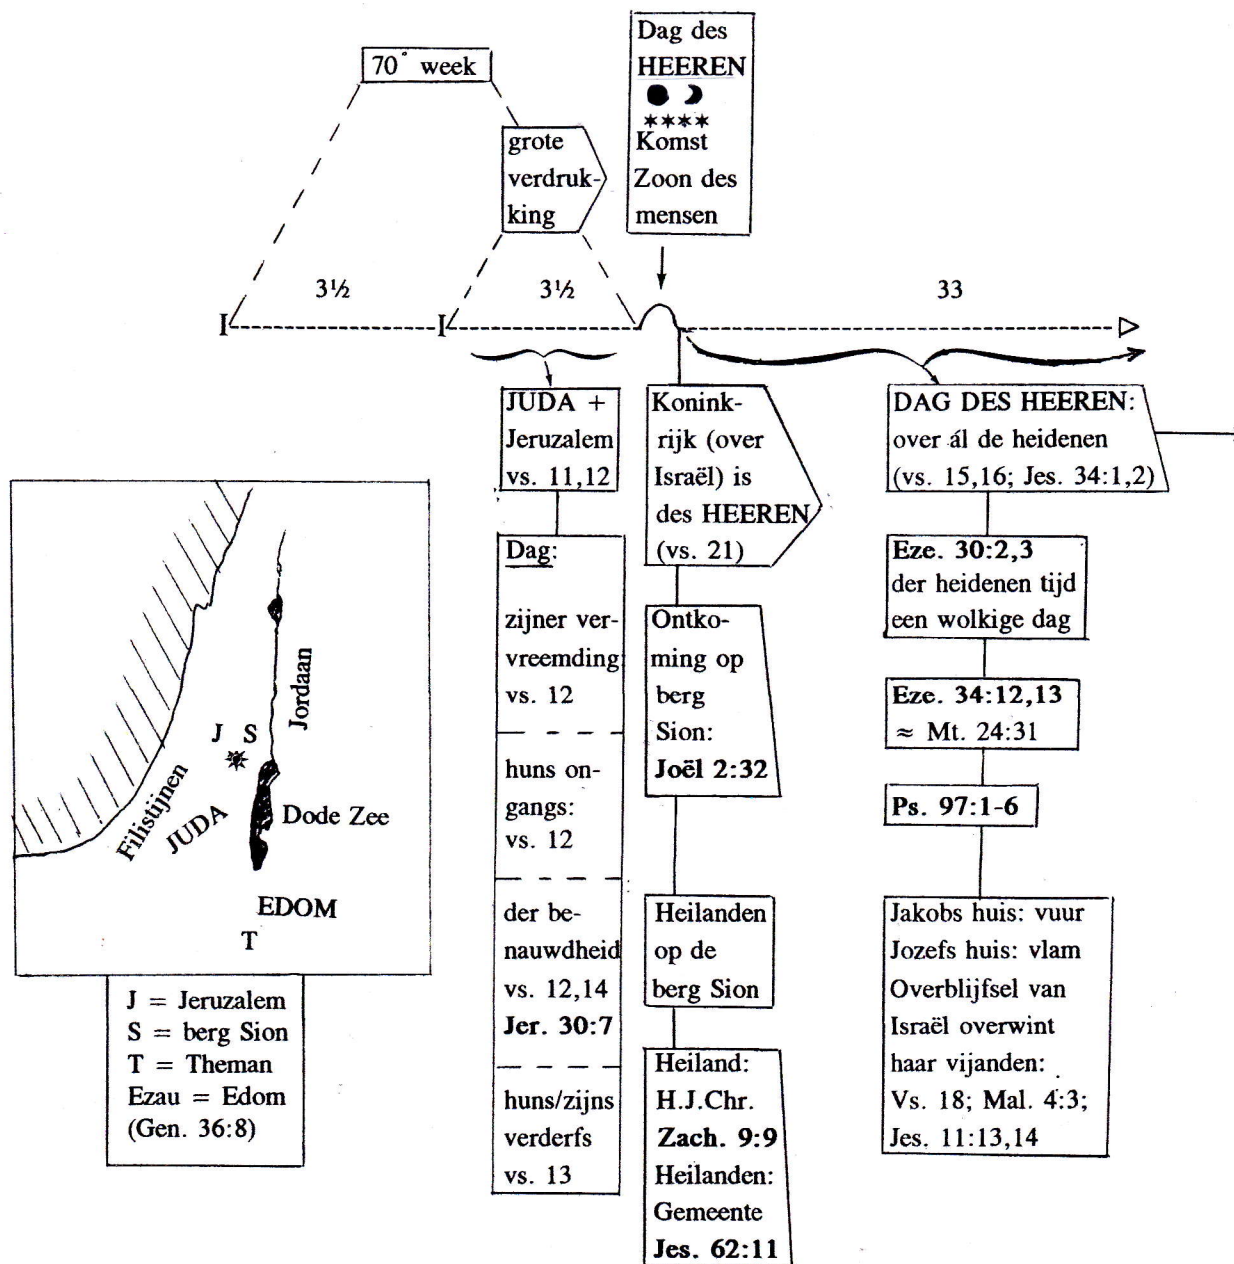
70° week

grote verdrukking

Dag des HEEREN
****
Komst Zoon des mensen

I 3½ I 3½ 33

JUDA + Jeruzalem vs. 11,12

Dag:

zijner vervreemding: vs. 12

huns ongangs: vs. 12

der benauwdheid vs. 12,14 **Jer. 30:7**

huns/zijns verderfs vs. 13

Koninkrijk (over Israël) is des HEEREN (vs. 21)

Ontkoming op berg Sion: **Joël 2:32**

Heilanden op de berg Sion

Heiland: H.J.Chr. **Zach. 9:9** Heilanden: Gemeente **Jes. 62:11**

DAG DES HEEREN: over ál de heidenen (vs. 15,16; Jes. 34:1,2)

**Eze. 30:2,3** der heidenen tijd een wolkige dag

**Eze. 34:12,13** ≈ Mt. 24:31

**Ps. 97:1-6**

Jakobs huis: vuur
Jozefs huis: vlam
Overblijfsel van Israël overwint haar vijanden:
Vs. 18; Mal. 4:3; Jes. 11:13,14

Jordaan
J S
Filistijnen
JUDA
Dode Zee
EDOM
T

J = Jeruzalem
S = berg Sion
T = Theman
Ezau = Edom
(Gen. 36:8)